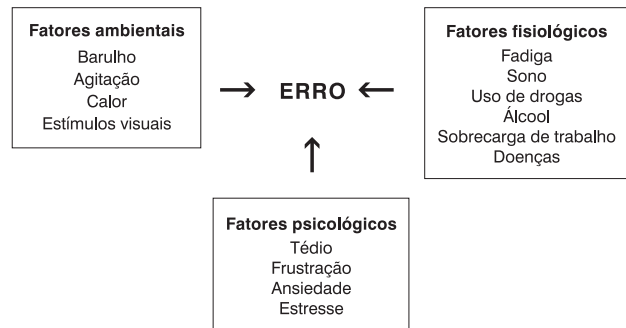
Fatores ambientais
Barulho
Agitação
Calor
Estímulos visuais

→ ERRO ←

Fatores fisiológicos
Fadiga
Sono
Uso de drogas
Álcool
Sobrecarga de trabalho
Doenças

↑

Fatores psicológicos
Tédio
Frustração
Ansiedade
Estresse